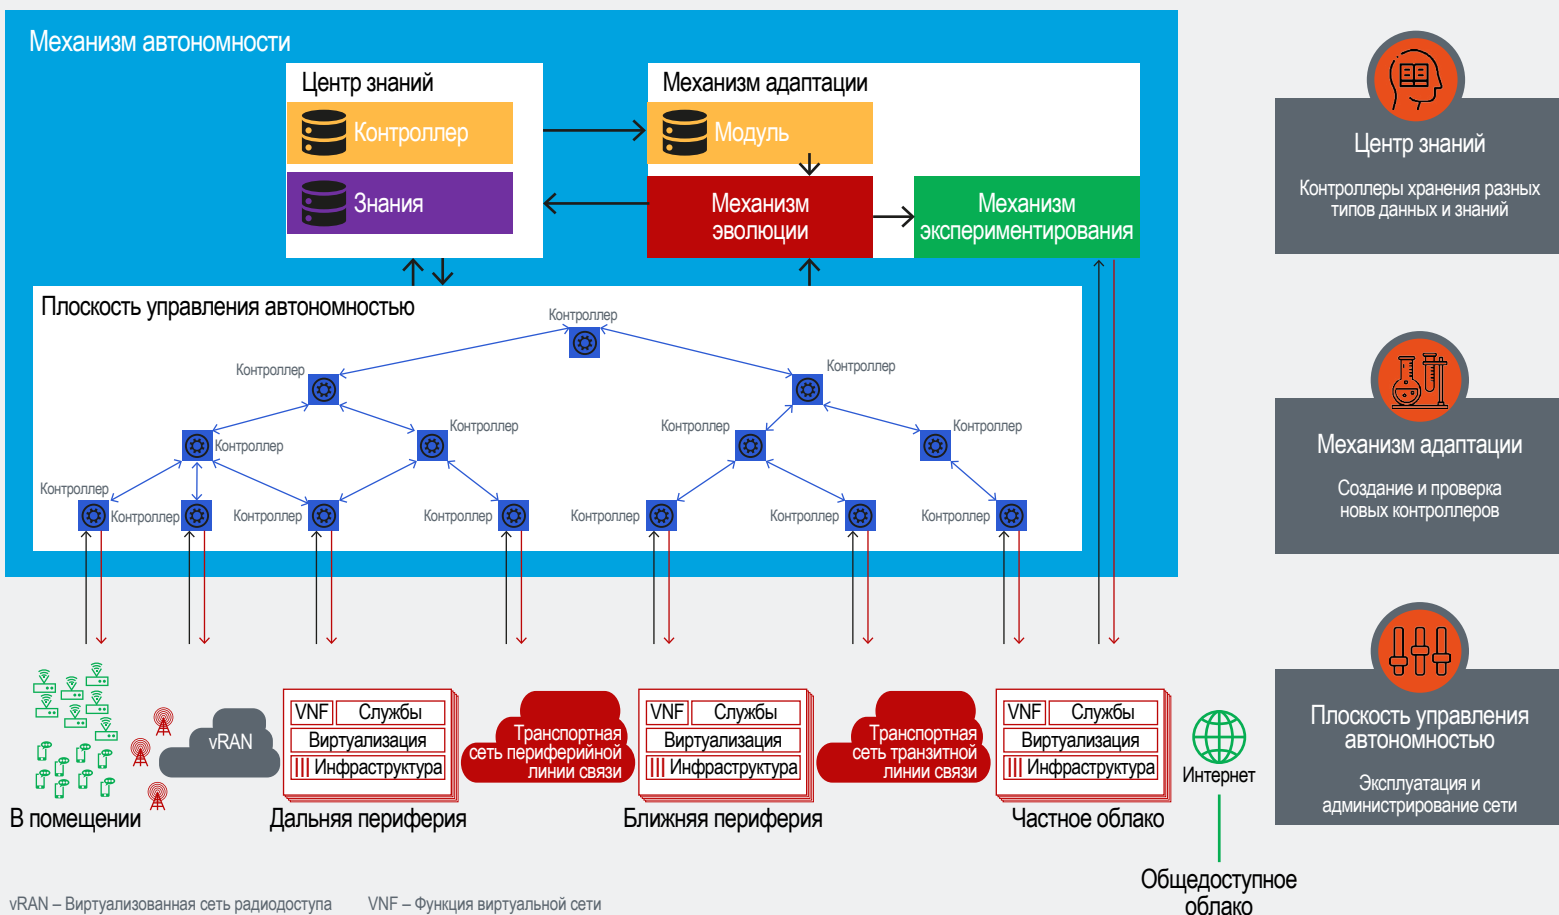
Механизм автономности

Центр знаний

Контроллер

Знания

Механизм адаптации

Модуль

Механизм эволюции

Механизм экспериментирования

Плоскость управления автономностью

Контроллер

Контроллер

Контроллер

Контроллер

Контроллер

Контроллер

Контроллер

Контроллер

Контроллер

Контроллер

Контроллер

Контроллер

Контроллер

Контроллер

Контроллер

vRAN

В помещении

| VNF | Службы |
|---|---|
| Виртуализация | |
| Инфраструктура | |

Дальняя периферия

Транспортная сеть периферийной линии связи

| VNF | Службы |
|---|---|
| Виртуализация | |
| Инфраструктура | |

Ближняя периферия

Транспортная сеть транзитной линии связи

| VNF | Службы |
|---|---|
| Виртуализация | |
| Инфраструктура | |

Частное облако

Интернет

Общедоступное облако

Центр знаний

Контроллеры хранения разных типов данных и знаний

Механизм адаптации

Создание и проверка новых контроллеров

Плоскость управления автономностью

Эксплуатация и администрирование сети

vRAN – Виртуализованная сеть радиодоступа VNF – Функция виртуальной сети